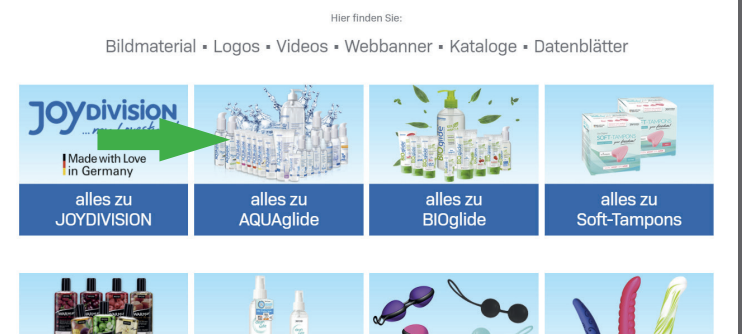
Hier finden Sie:

Bildmaterial ▪ Logos ▪ Videos ▪ Webbanner ▪ Kataloge ▪ Datenblätter

JOYDIVISION ...my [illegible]

Made with Love in Germany

alles zu JOYDIVISION

alles zu AQUAglide

alles zu BIOglide

alles zu Soft-Tampons